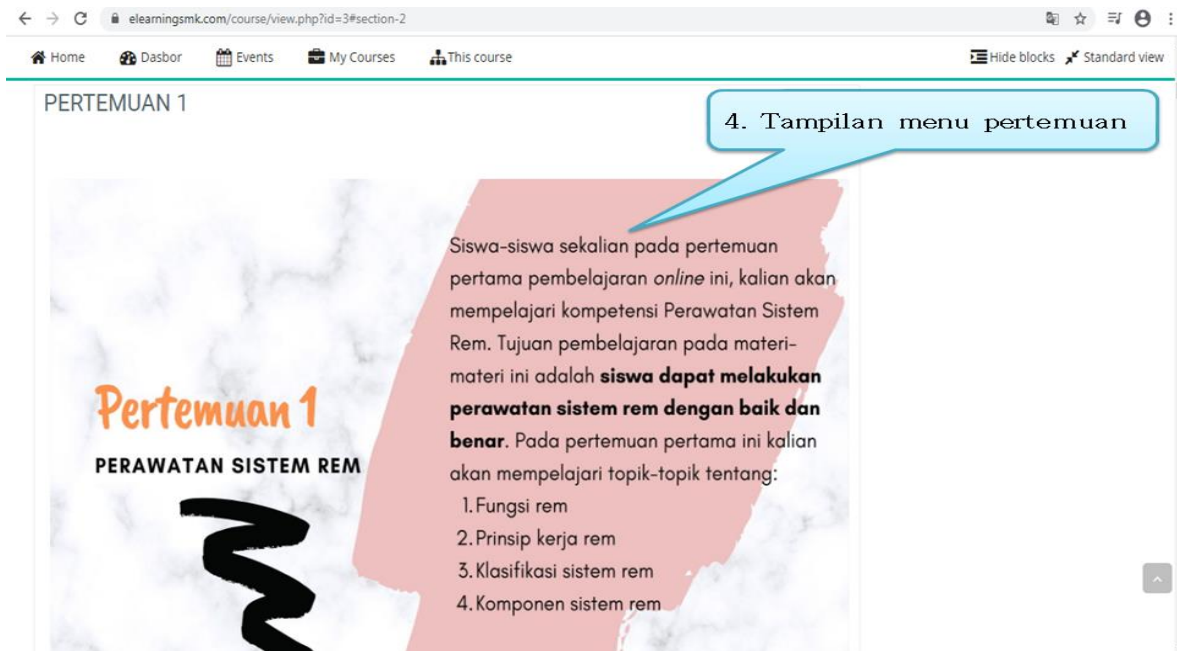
elearningsmk.com/course/view.php?id=3#section-2

Home Dasbor Events My Courses This course Hide blocks Standard view

PERTEMUAN 1

4. Tampilan menu pertemuan

Pertemuan 1

PERAWATAN SISTEM REM

Siswa-siswa sekalian pada pertemuan pertama pembelajaran online ini, kalian akan mempelajari kompetensi Perawatan Sistem Rem. Tujuan pembelajaran pada materi-materi ini adalah **siswa dapat melakukan perawatan sistem rem dengan baik dan benar**. Pada pertemuan pertama ini kalian akan mempelajari topik-topik tentang:

1. Fungsi rem
2. Prinsip kerja rem
3. Klasifikasi sistem rem
4. Komponen sistem rem